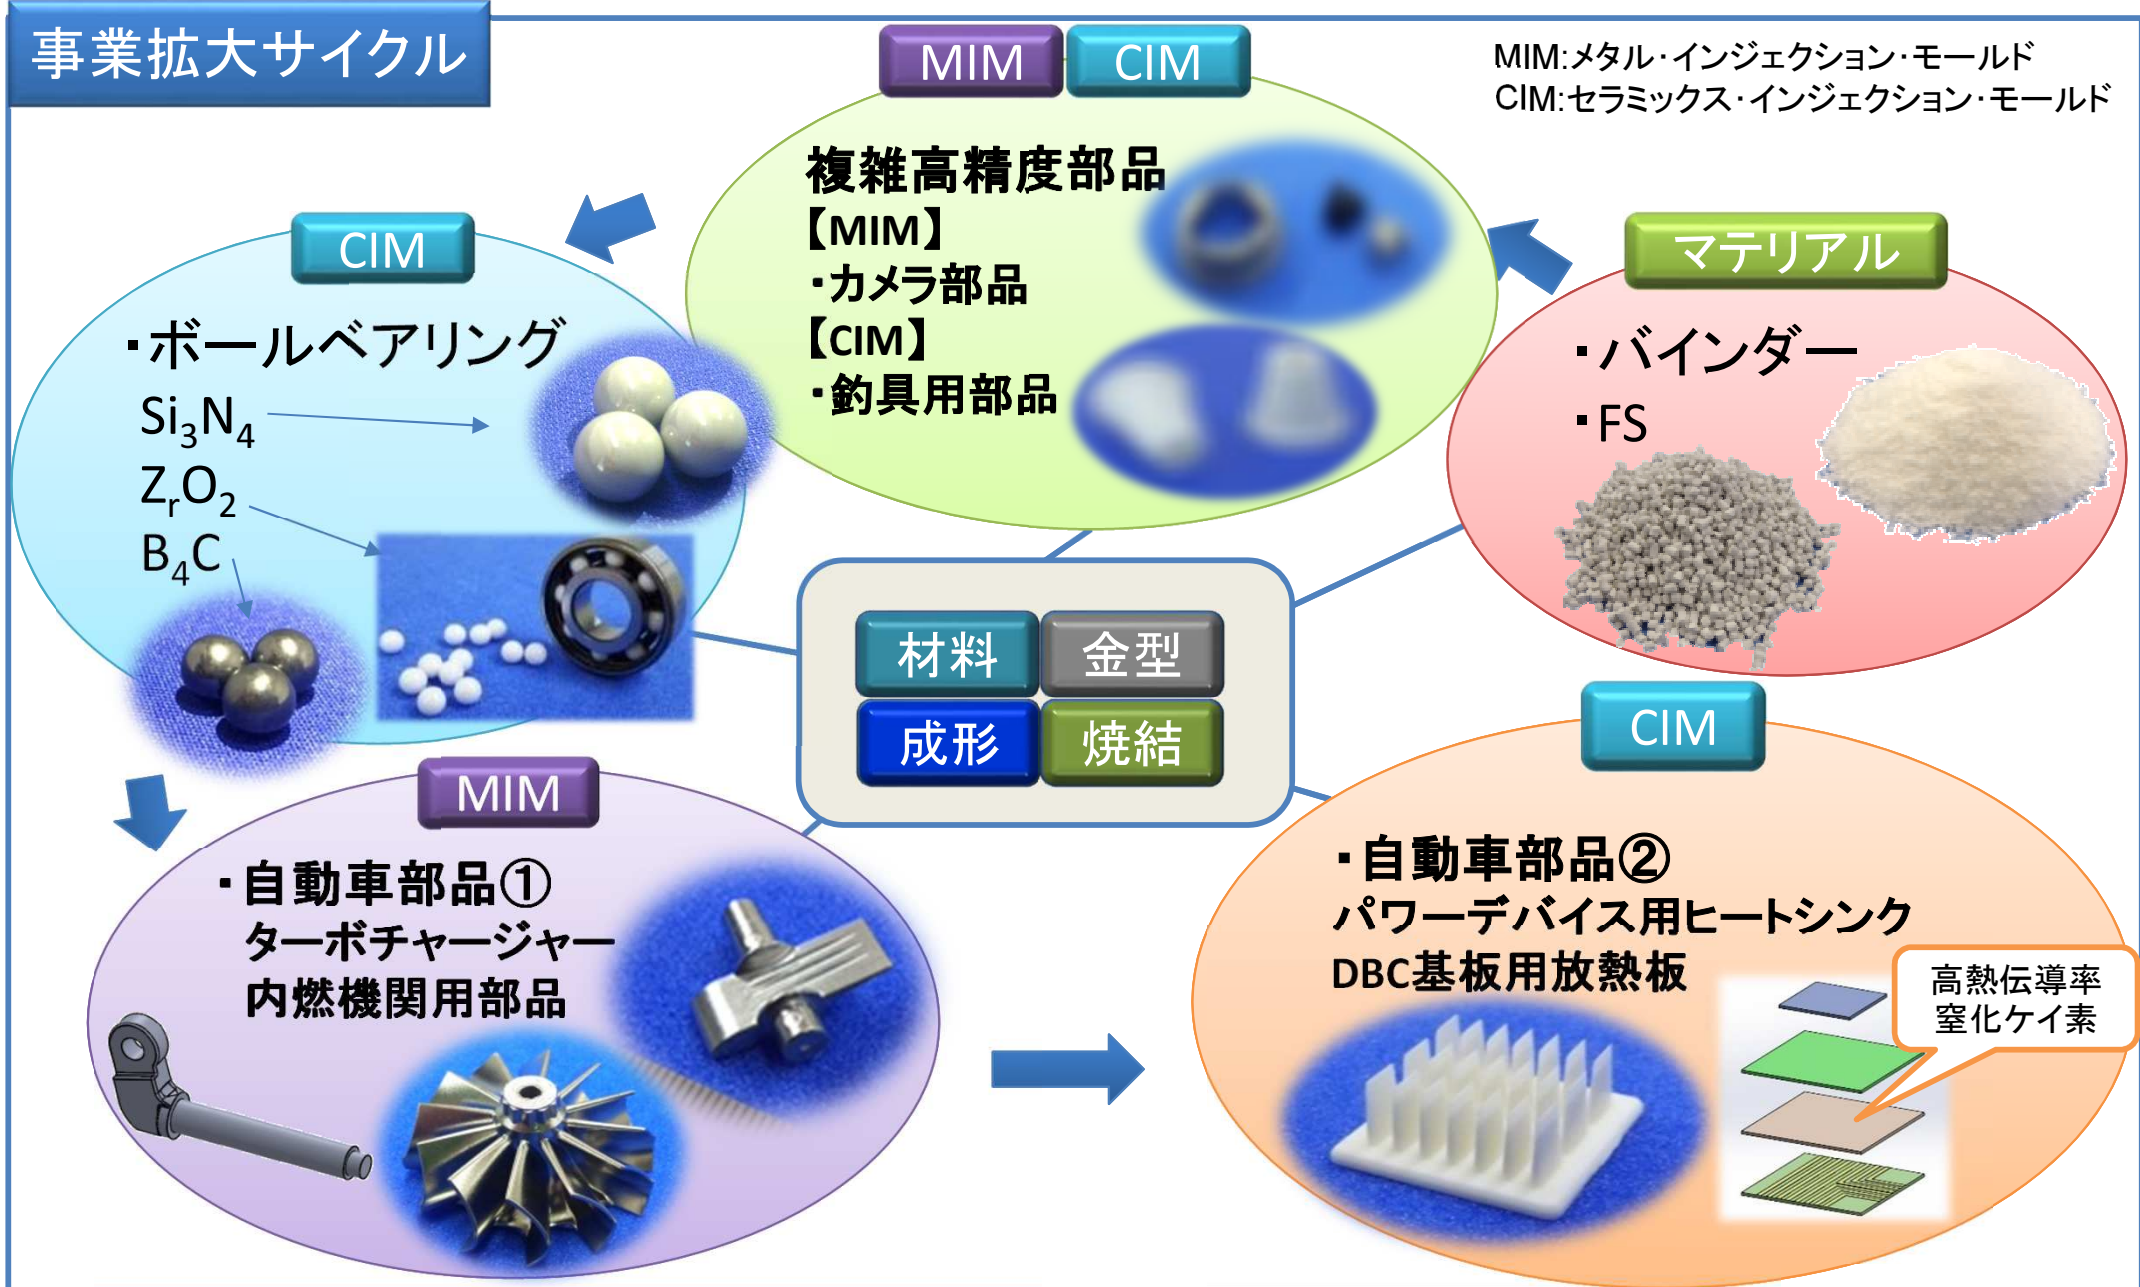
事業拡大サイクル

MIM CIM

MIM:メタル･インジェクション･モールド
CIM:セラミックス･インジェクション･モールド

複雑高精度部品
【MIM】
・カメラ部品
【CIM】
・釣具用部品

CIM
・ボールベアリング
$Si_3N_4$
$Z_rO_2$
$B_4C$

マテリアル
・バインダー
・FS

材料 金型
成形 焼結

MIM
・自動車部品①
ターボチャージャー
内燃機関用部品

CIM
・自動車部品②
パワーデバイス用ヒートシンク
DBC基板用放熱板

高熱伝導率
窒化ケイ素